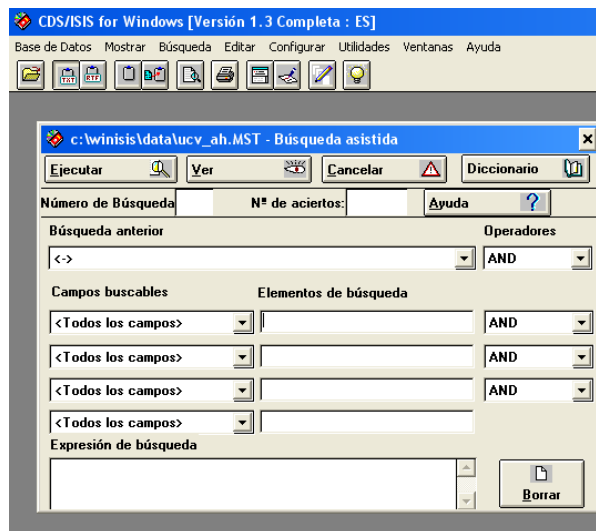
CDS/ISIS for Windows [Versión 1.3 Completa : ES]

Base de Datos Mostrar Búsqueda Editar Configurar Utilidades Ventanas Ayuda

TXT RTF

c:\winisis\data\ucv_ah.MST - Búsqueda asistida

Ejecutar Ver Cancelar Diccionario

Número de Búsqueda Nº de aciertos: Ayuda ?

Búsqueda anterior

Operadores

<->

AND

Campos buscables

Elementos de búsqueda

<Todos los campos> AND

<Todos los campos> AND

<Todos los campos> AND

<Todos los campos>

Expresión de búsqueda

Borrar